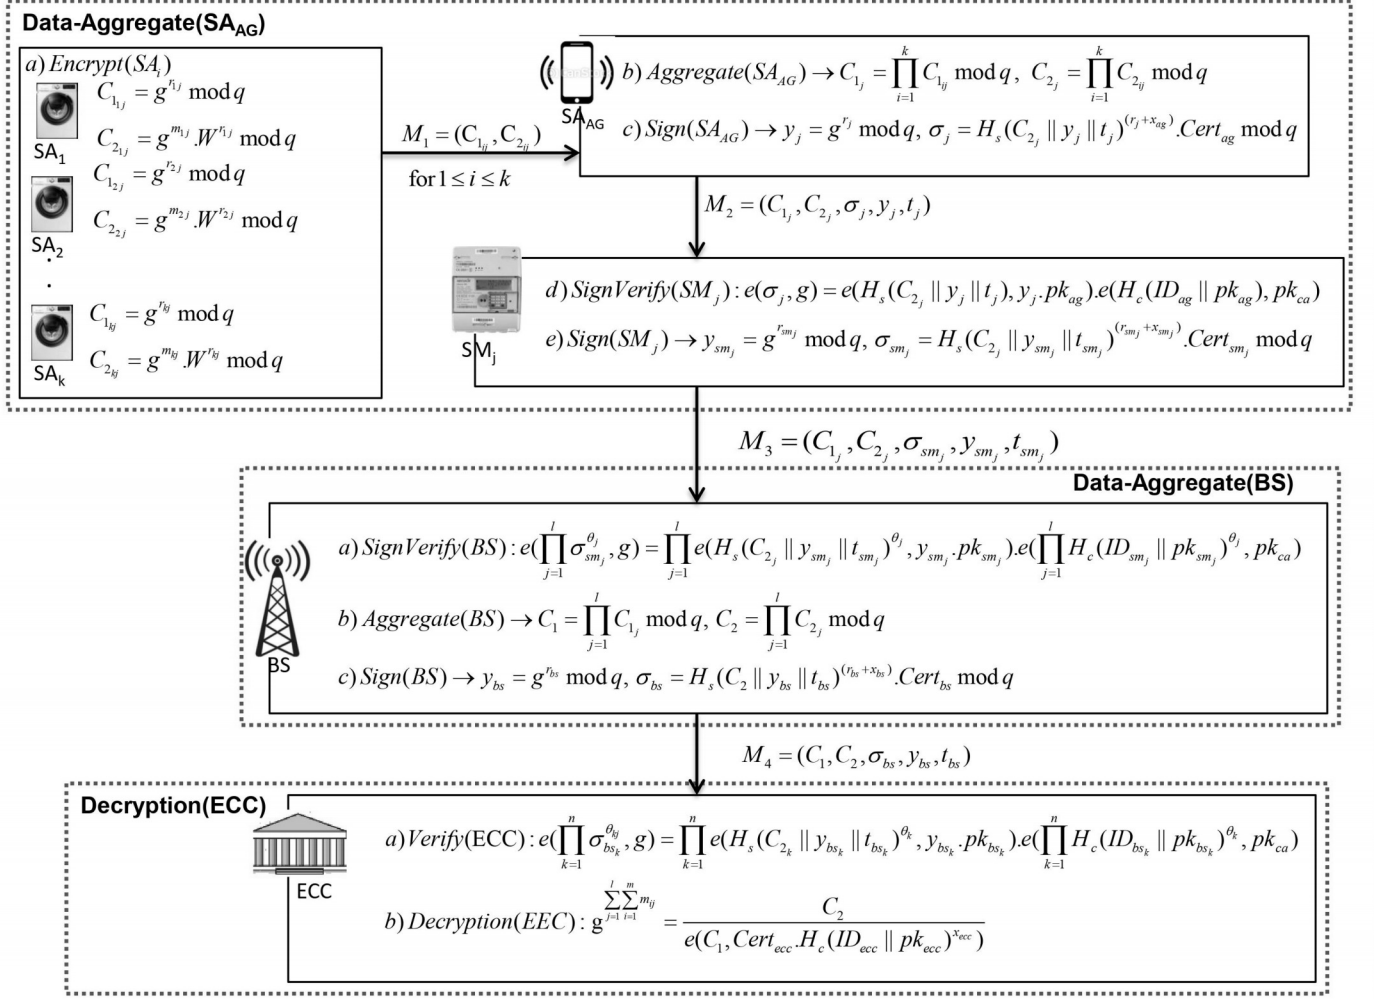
Data-Aggregate(SA$_{AG}$)

$a)\ Encrypt(SA_i)$

$C_{1_{1j}} = g^{r_{1j}} \bmod q$

SA$_1$

$C_{2_{1j}} = g^{m_{1j}}.W^{r_{1j}} \bmod q$

$C_{1_{2j}} = g^{r_{2j}} \bmod q$

$C_{2_{2j}} = g^{m_{2j}}.W^{r_{2j}} \bmod q$

SA$_2$

$C_{1_{kj}} = g^{r_{kj}} \bmod q$

$C_{2_{kj}} = g^{m_{kj}}.W^{r_{kj}} \bmod q$

SA$_k$

$M_1 = (C_{1_{ij}}, C_{2_{ij}})$

for $1 \le i \le k$

SA$_{AG}$

$b)\ Aggregate(SA_{AG}) \rightarrow C_{1_j} = \prod_{i=1}^{k} C_{1_{ij}} \bmod q,\ C_{2_j} = \prod_{i=1}^{k} C_{2_{ij}} \bmod q$

$c)\ Sign(SA_{AG}) \rightarrow y_j = g^{r_j} \bmod q,\ \sigma_j = H_s(C_{2_j} \| y_j \| t_j)^{(r_j + x_{ag})}.Cert_{ag} \bmod q$

$M_2 = (C_{1_j}, C_{2_j}, \sigma_j, y_j, t_j)$

SM$_j$

$d)\ SignVerify(SM_j): e(\sigma_j, g) = e(H_s(C_{2_j} \| y_j \| t_j), y_j.pk_{ag}).e(H_c(ID_{ag} \| pk_{ag}), pk_{ca})$

$e)\ Sign(SM_j) \rightarrow y_{sm_j} = g^{r_{sm_j}} \bmod q,\ \sigma_{sm_j} = H_s(C_{2_j} \| y_{sm_j} \| t_{sm_j})^{(r_{sm_j} + x_{sm_j})}.Cert_{sm_j} \bmod q$

$M_3 = (C_{1_j}, C_{2_j}, \sigma_{sm_j}, y_{sm_j}, t_{sm_j})$

Data-Aggregate(BS)

BS

$a)\ SignVerify(BS): e(\prod_{j=1}^{l} \sigma_{sm_j}^{\theta_j}, g) = \prod_{j=1}^{l} e(H_s(C_{2_j} \| y_{sm_j} \| t_{sm_j})^{\theta_j}, y_{sm_j}.pk_{sm_j}).e(\prod_{j=1}^{l} H_c(ID_{sm_j} \| pk_{sm_j})^{\theta_j}, pk_{ca})$

$b)\ Aggregate(BS) \rightarrow C_1 = \prod_{j=1}^{l} C_{1_j} \bmod q,\ C_2 = \prod_{j=1}^{l} C_{2_j} \bmod q$

$c)\ Sign(BS) \rightarrow y_{bs} = g^{r_{bs}} \bmod q,\ \sigma_{bs} = H_s(C_2 \| y_{bs} \| t_{bs})^{(r_{bs} + x_{bs})}.Cert_{bs} \bmod q$

$M_4 = (C_1, C_2, \sigma_{bs}, y_{bs}, t_{bs})$

Decryption(ECC)

ECC

$a)\ Verify(ECC): e(\prod_{k=1}^{n} \sigma_{bs_k}^{\theta_{kj}}, g) = \prod_{k=1}^{n} e(H_s(C_{2_k} \| y_{bs_k} \| t_{bs_k})^{\theta_k}, y_{bs_k}.pk_{bs_k}).e(\prod_{k=1}^{n} H_c(ID_{bs_k} \| pk_{bs_k})^{\theta_k}, pk_{ca})$

$b)\ Decryption(EEC): g^{\sum_{j=1}^{l}\sum_{i=1}^{m} m_{ij}} = \frac{C_2}{e(C_1, Cert_{ecc}.H_c(ID_{ecc} \| pk_{ecc})^{x_{ecc}})}$